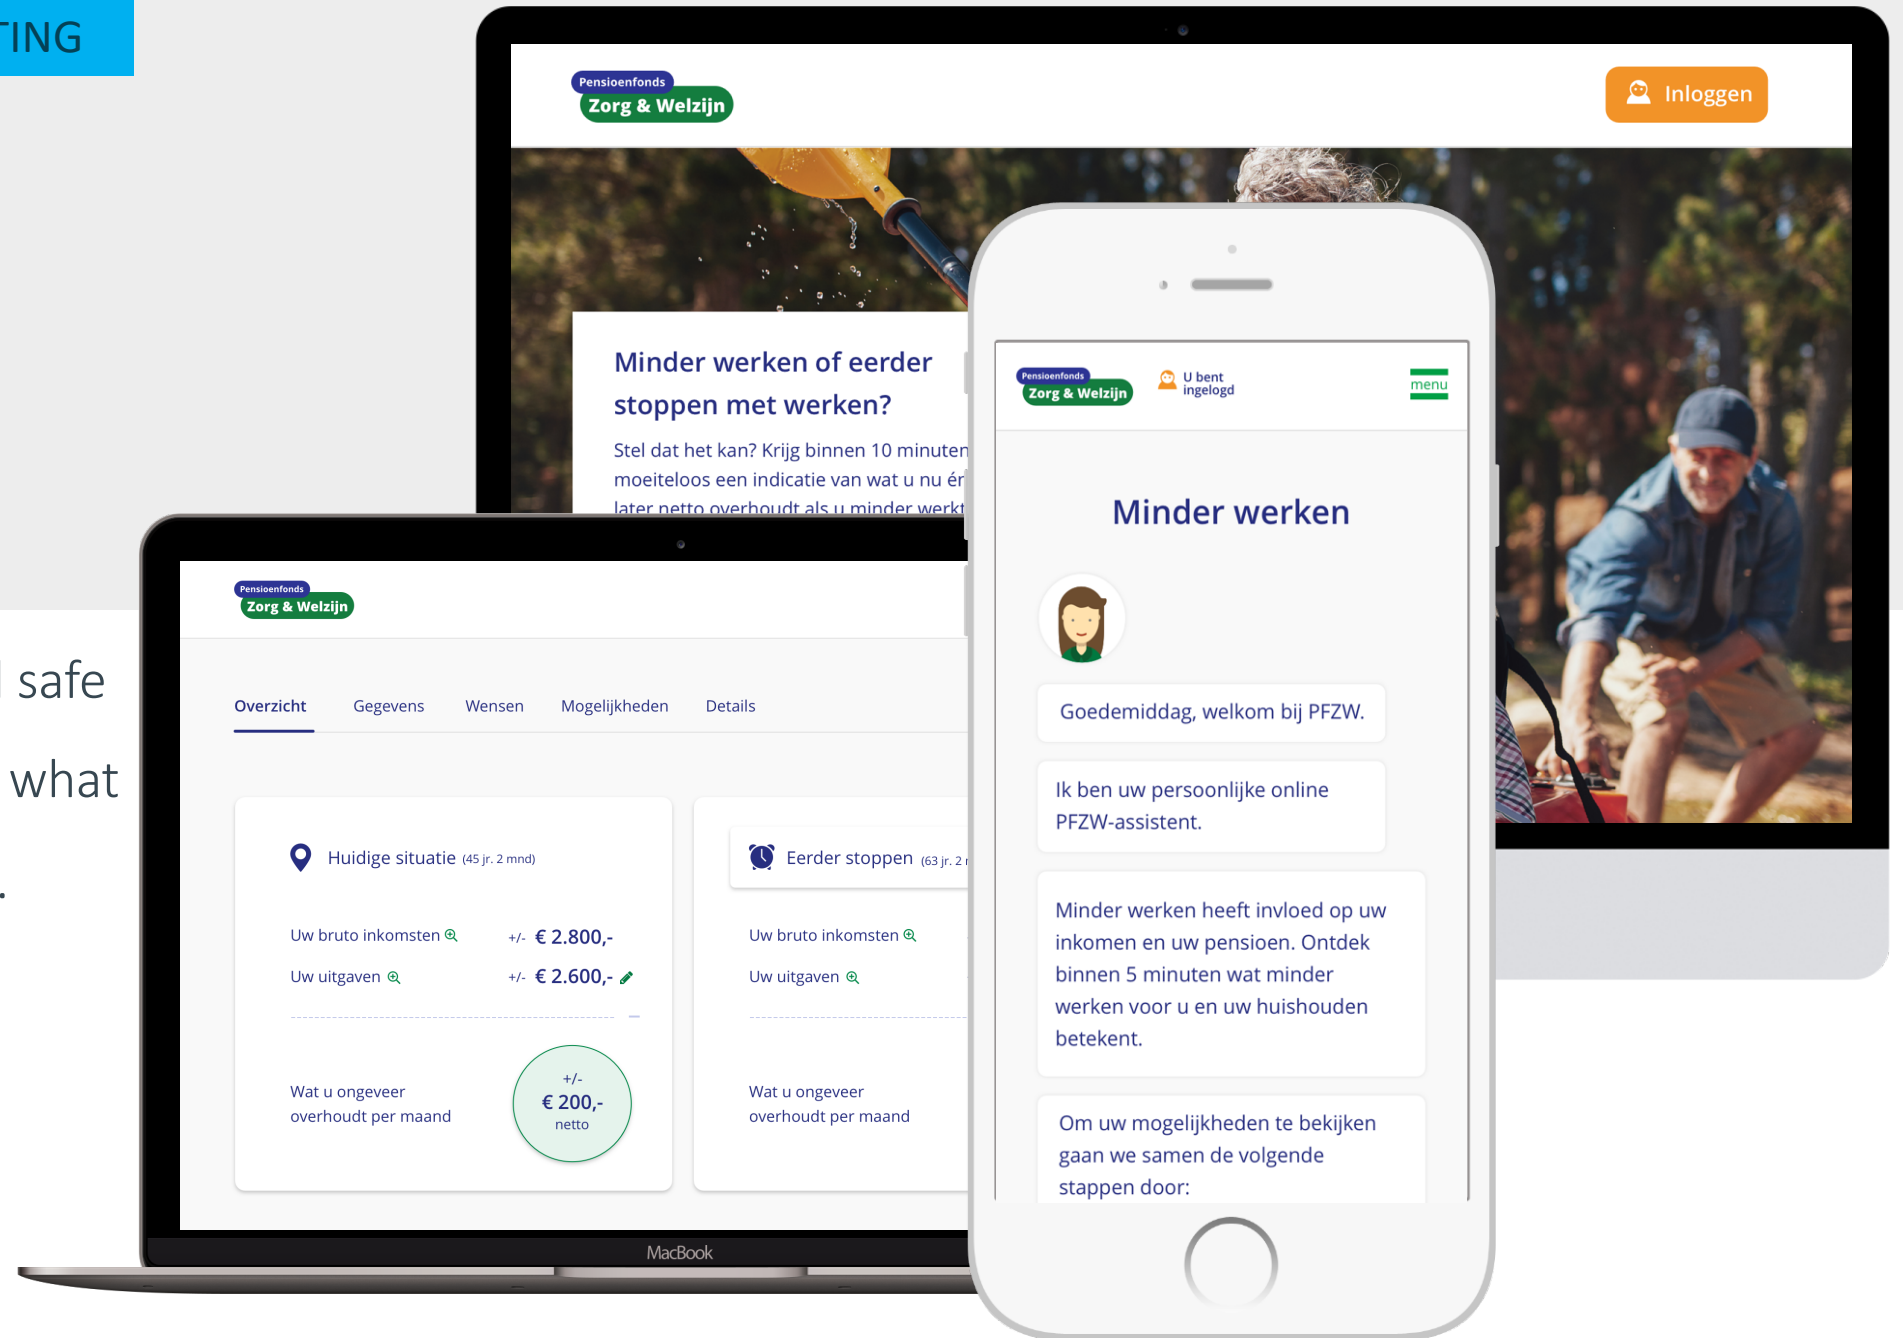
TING

safe

what

.

Pensioenfonds
Zorg & Welzijn

Inloggen

Minder werken of eerder stoppen met werken?

Stel dat het kan? Krijg binnen 10 minuten moeiteloos een indicatie van wat u nu én later netto overhoudt als u minder werkt

Pensioenfonds
Zorg & Welzijn

Overzicht Gegevens Wensen Mogelijkheden Details

Huidige situatie (45 jr. 2 mnd)

Uw bruto inkomsten +/- € 2.800,-

Uw uitgaven +/- € 2.600,-

Wat u ongeveer overhoudt per maand

+/-
€ 200,-
netto

Eerder stoppen (63 jr. 2 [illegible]

Uw bruto inkomsten

Uw uitgaven

Wat u ongeveer overhoudt per maand

MacBook

Pensioenfonds
Zorg & Welzijn

U bent ingelogd

menu

Minder werken

Goedemiddag, welkom bij PFZW.

Ik ben uw persoonlijke online PFZW-assistent.

Minder werken heeft invloed op uw inkomen en uw pensioen. Ontdek binnen 5 minuten wat minder werken voor u en uw huishouden betekent.

Om uw mogelijkheden te bekijken gaan we samen de volgende stappen door: